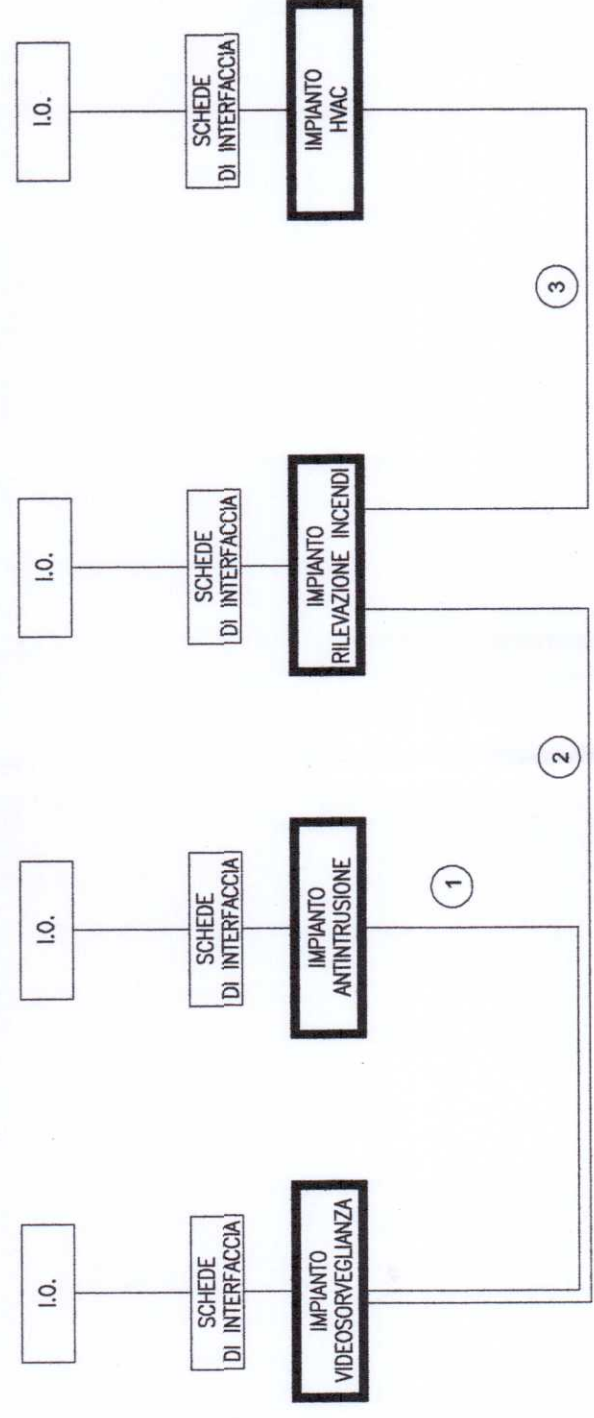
I.O.

SCHEDE DI INTERFACCIA

IMPIANTO HVAC

3

I.O.

SCHEDE DI INTERFACCIA

IMPIANTO RILEVAZIONE INCENDI

2

I.O.

SCHEDE DI INTERFACCIA

IMPIANTO ANTINTRUSIONE

1

I.O.

SCHEDE DI INTERFACCIA

IMPIANTO VIDEOSORVEGLIANZA